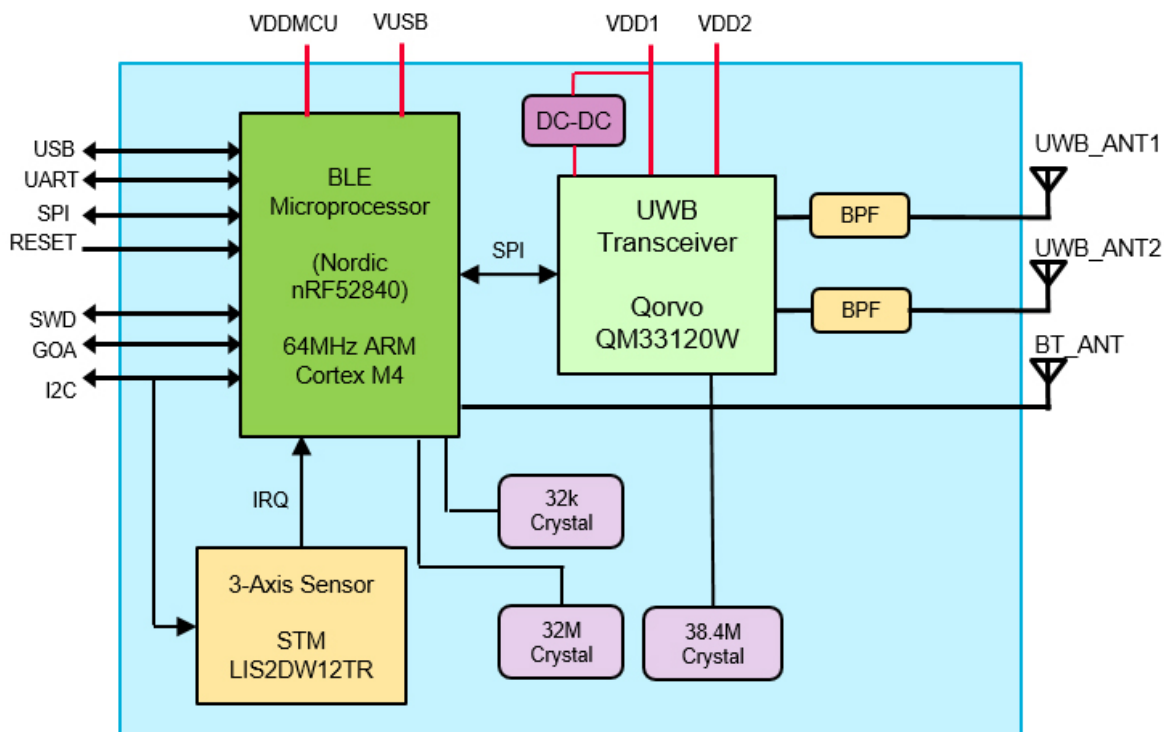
VDDMCU
VUSB
VDD1
VDD2

USB
UART
SPI
RESET
SWD
GOA
I2C

BLE
Microprocessor

(Nordic
nRF52840)

64MHz ARM
Cortex M4

DC-DC

SPI

UWB
Transceiver

Qorvo
QM33120W

BPF
BPF

UWB_ANT1
UWB_ANT2
BT_ANT

IRQ

32k
Crystal

3-Axis Sensor

STM
LIS2DW12TR

32M
Crystal

38.4M
Crystal